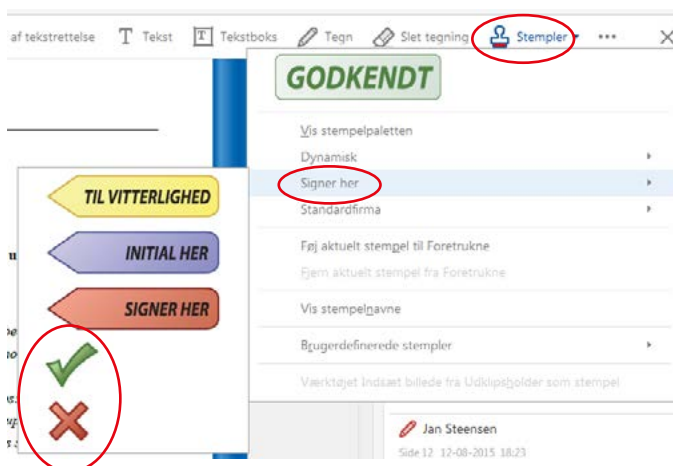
af tekstrettelse  Tekst  Tekstboks  Tegn  Slet tegning  Stempler  •••

GODKENDT

Vis stempelpaletten
Dynamisk
Signer her
Standardfirma
Føj aktuelt stempel til Foretrukne
Fjern aktuelt stempel fra Foretrukne
Vis stempelnavne
Brugerdefinerede stempler
Værktøjet Indsæt billede fra Udklipsholder som stempel

TIL VITTERLIGHED
INITIAL HER
SIGNER HER

Jan Steensen
Side 12  12-08-2015 18:23